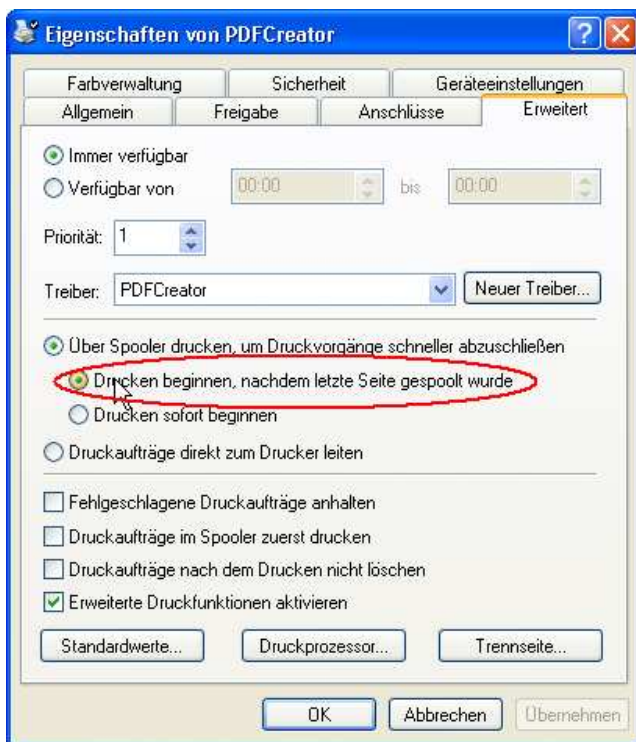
Eigenschaften von PDFCreator

Farbverwaltung
Sicherheit
Geräteeinstellungen
Allgemein
Freigabe
Anschlüsse
Erweitert

Immer verfügbar
Verfügbar von 00:00 bis 00:00

Priorität: 1

Treiber: PDFCreator
Neuer Treiber...

Über Spooler drucken, um Druckvorgänge schneller abzuschließen
Drucken beginnen, nachdem letzte Seite gespoolt wurde
Drucken sofort beginnen
Druckaufträge direkt zum Drucker leiten

Fehlgeschlagene Druckaufträge anhalten
Druckaufträge im Spooler zuerst drucken
Druckaufträge nach dem Drucken nicht löschen
Erweiterte Druckfunktionen aktivieren

Standardwerte...
Druckprozessor...
Trennseite...

OK
Abbrechen
Übernehmen